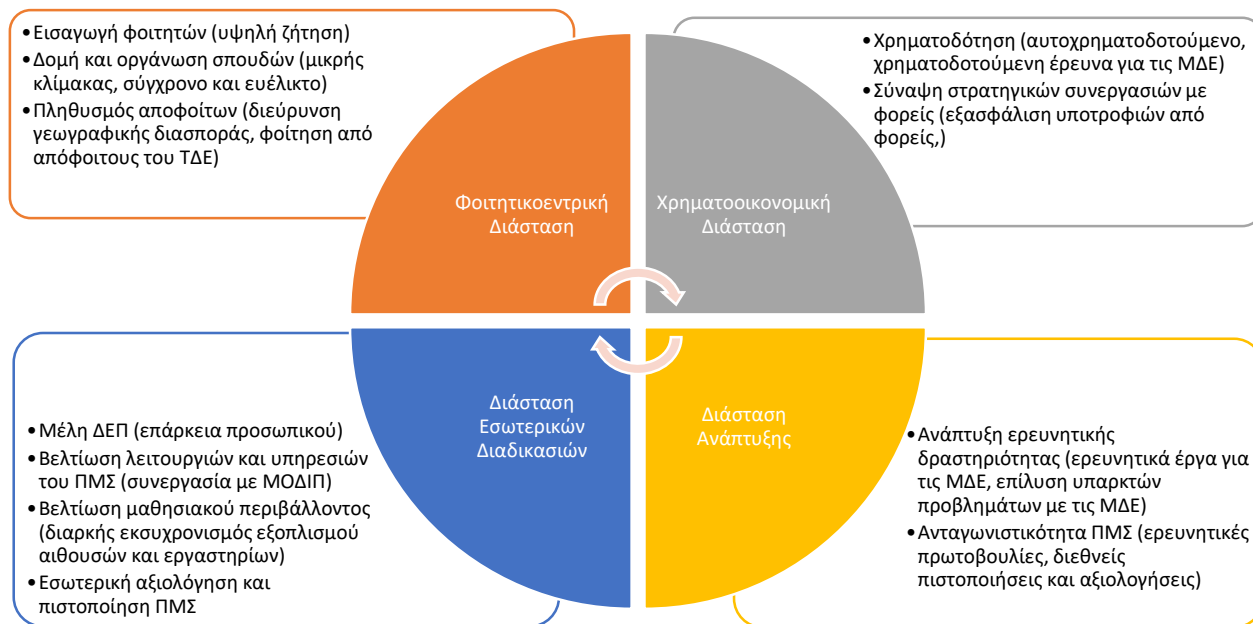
•Εισαγωγή φοιτητών (υψηλή ζήτηση)
•Δομή και οργάνωση σπουδών (μικρής κλίμακας, σύγχρονο και ευέλικτο)
•Πληθυσμός αποφοίτων (διεύρυνση γεωγραφικής διασποράς, φοίτηση από απόφοιτους του ΤΔΕ)

•Χρηματοδότηση (αυτοχρηματοδοτούμενο, χρηματοδοτούμενη έρευνα για τις ΜΔΕ)
•Σύναψη στρατηγικών συνεργασιών με φορείς (εξασφάλιση υποτροφιών από φορείς,)

Φοιτητικοεντρική Διάσταση

Χρηματοοικονομική Διάσταση

Διάσταση Εσωτερικών Διαδικασιών

Διάσταση Ανάπτυξης

•Μέλη ΔΕΠ (επάρκεια προσωπικού)
•Βελτίωση λειτουργιών και υπηρεσιών του ΠΜΣ (συνεργασία με ΜΟΔΙΠ)
•Βελτίωση μαθησιακού περιβάλλοντος (διαρκής εκσυχρονισμός εξοπλισμού αιθουσών και εργαστηρίων)
•Εσωτερική αξιολόγηση και πιστοποίηση ΠΜΣ

•Ανάπτυξη ερευνητικής δραστηριότητας (ερευνητικά έργα για τις ΜΔΕ, επίλυση υπαρκτών προβλημάτων με τις ΜΔΕ)
•Ανταγωνιστικότητα ΠΜΣ (ερευνητικές πρωτοβουλίες, διεθνείς πιστοποιήσεις και αξιολογήσεις)